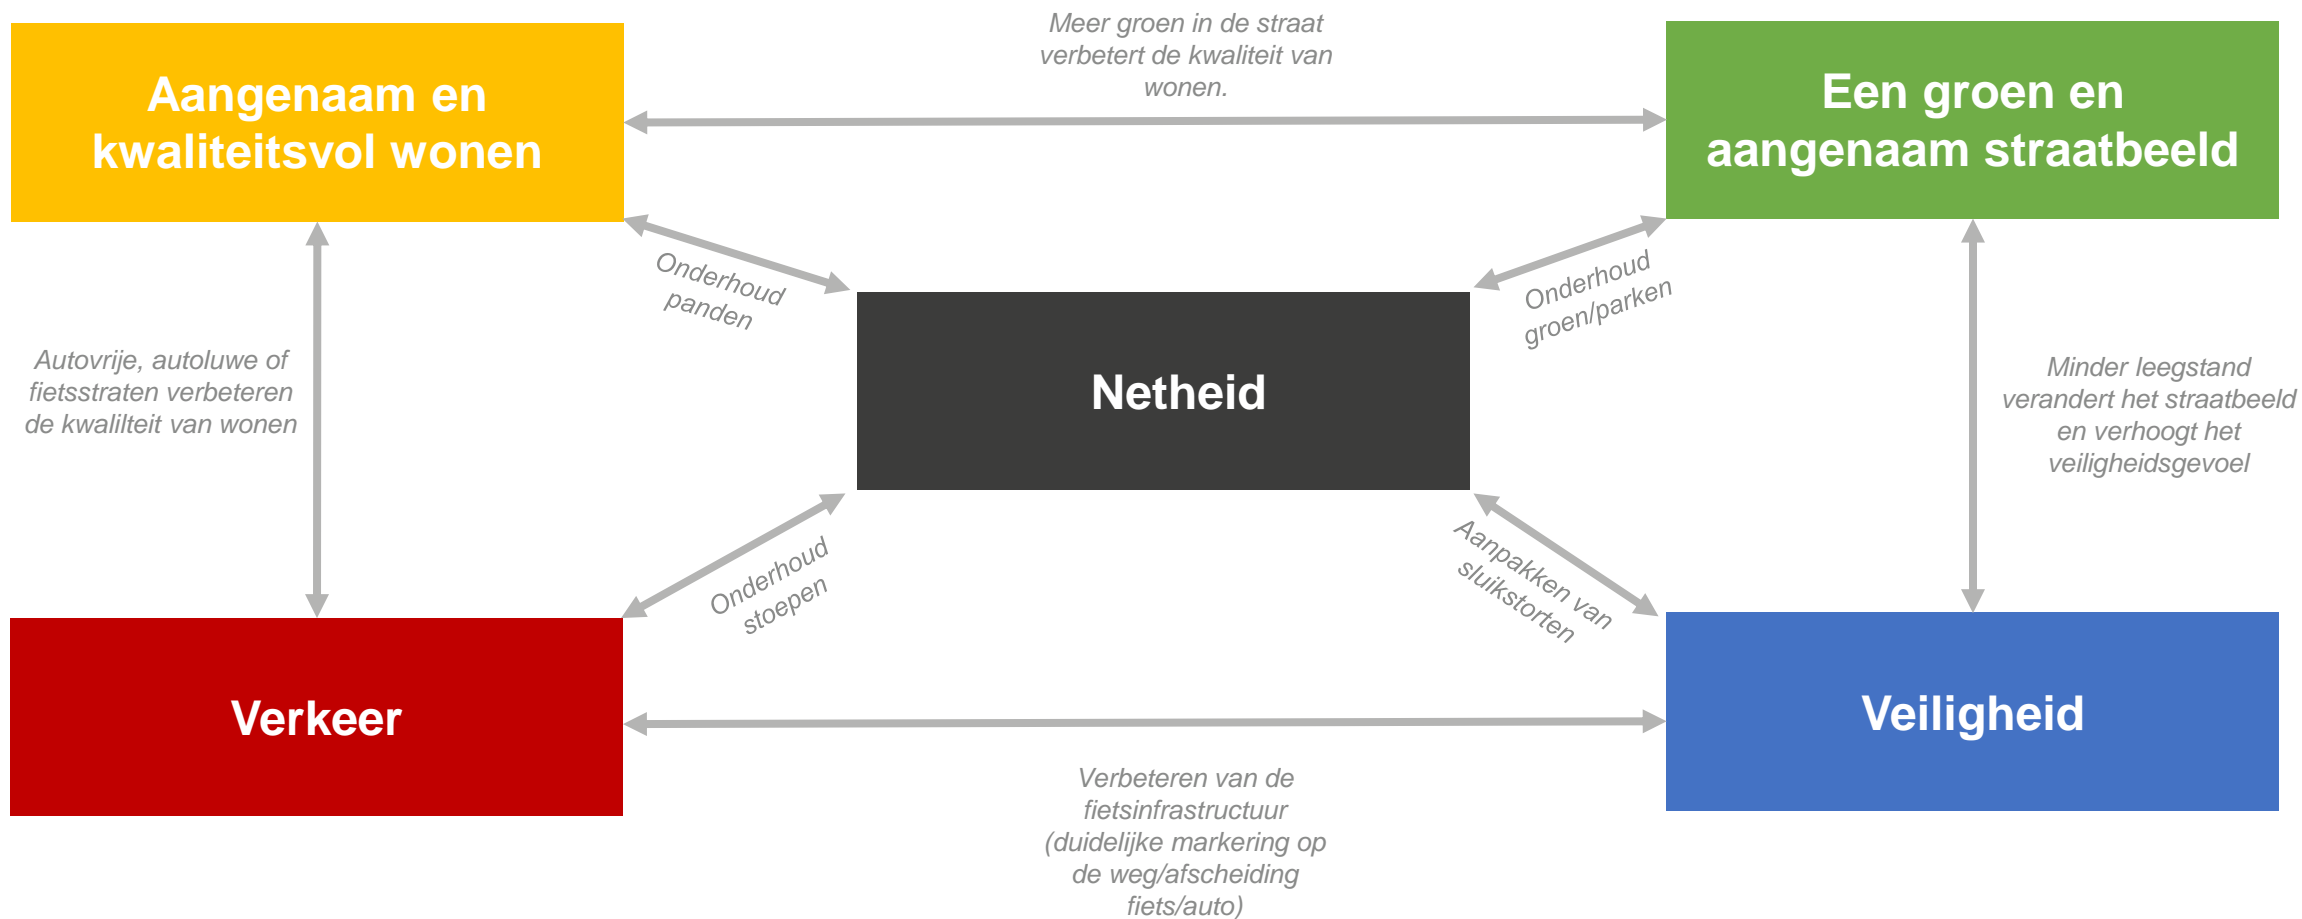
Aangenaam en kwaliteitsvol wonen

Meer groen in de straat verbetert de kwaliteit van wonen.

Een groen en aangenaam straatbeeld

Onderhoud panden

Onderhoud groen/parken

Autovrije, autoluwe of fietsstraten verbeteren de kwalilteit van wonen

Netheid

Minder leegstand verandert het straatbeeld en verhoogt het veiligheidsgevoel

Onderhoud stoepen

Aanpakken van sluikstorten

Verkeer

Veiligheid

Verbeteren van de fietsinfrastructuur (duidelijke markering op de weg/afscheiding fiets/auto)